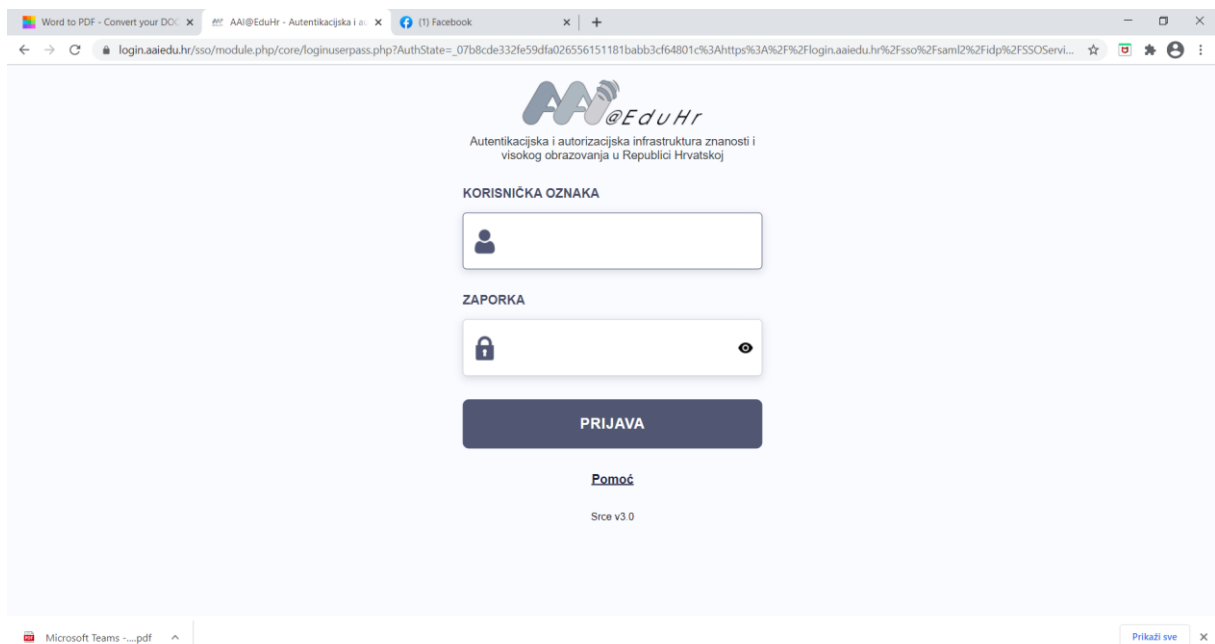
Word to PDF - Convert your DOC
AAI@EduHr - Autentikacijska i au
(1) Facebook

login.aaiedu.hr/sso/module.php/core/loginuserpass.php?AuthState=_07b8cde332fe59dfa026556151181babb3cf64801c%3Ahttps%3A%2F%2Flogin.aaiedu.hr%2Fsso%2Fsaml2%2Fidp%2FSSOServi...

AAI @EduHr

Autentikacijska i autorizacijska infrastruktura znanosti i visokog obrazovanja u Republici Hrvatskoj

KORISNIČKA OZNAKA

ZAPORKA

PRIJAVA

Pomoć

Srce v3.0

Microsoft Teams -....pdf

Prikaži sve